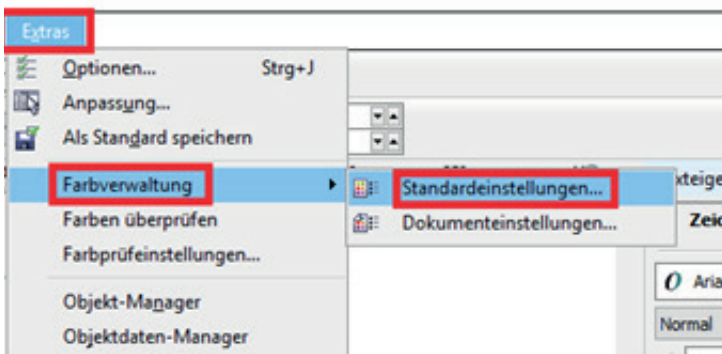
Extras

Optionen... Strg+J
Anpassung...
Als Standard speichern
Farbverwaltung
Farben überprüfen
Farbprüfeinstellungen...
Objekt-Manager
Objektdaten-Manager

Standardeinstellungen...
Dokumenteinstellungen...

xteige
Zeic
Aria
Normal